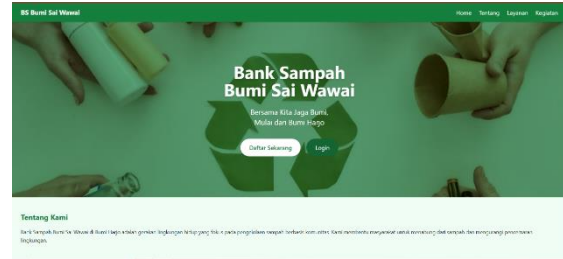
BS Bumi Sai Wawai

Home Tentang Layanan Kegiatan

Bank Sampah Bumi Sai Wawai

Bersama Kita Jaga Bumi, Mulai dari Bumi Harjo

Daftar Sekarang Login

Tentang Kami

Bank Sampah Bumi Sai Wawai di Bumi Harjo adalah gerakan lingkungan hidup yang fokus pada pengelolaan sampah berbasis komunitas. Kami membantu masyarakat untuk menabung dari sampah dan mengurangi pencemaran lingkungan.